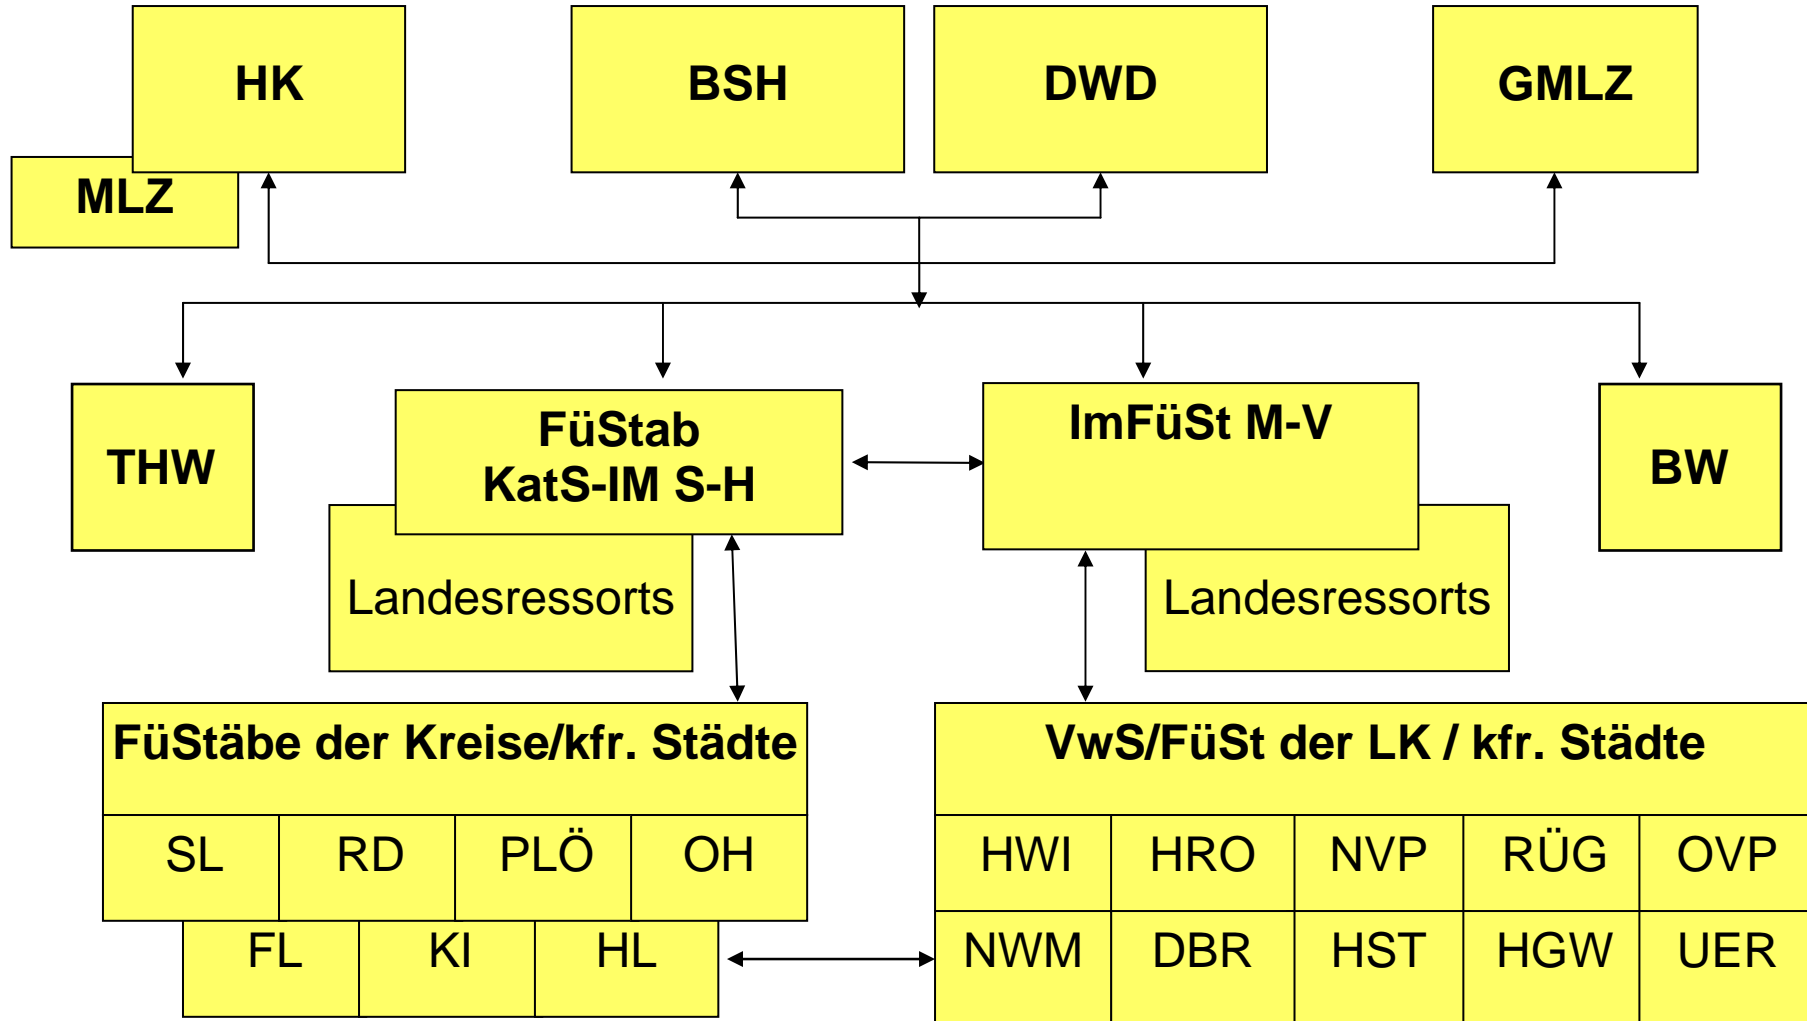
HK

MLZ

BSH

DWD

GMLZ

THW

FüStab KatS-IM S-H

Landesressorts

ImFüSt M-V

Landesressorts

BW

FüStäbe der Kreise/kfr. Städte

| SL | RD | PLÖ | OH |
|---|---|---|---|

| FL | KI | HL |
|---|---|---|

VwS/FüSt der LK / kfr. Städte

| HWI | HRO | NVP | RÜG | OVP |
|---|---|---|---|---|
| NWM | DBR | HST | HGW | UER |